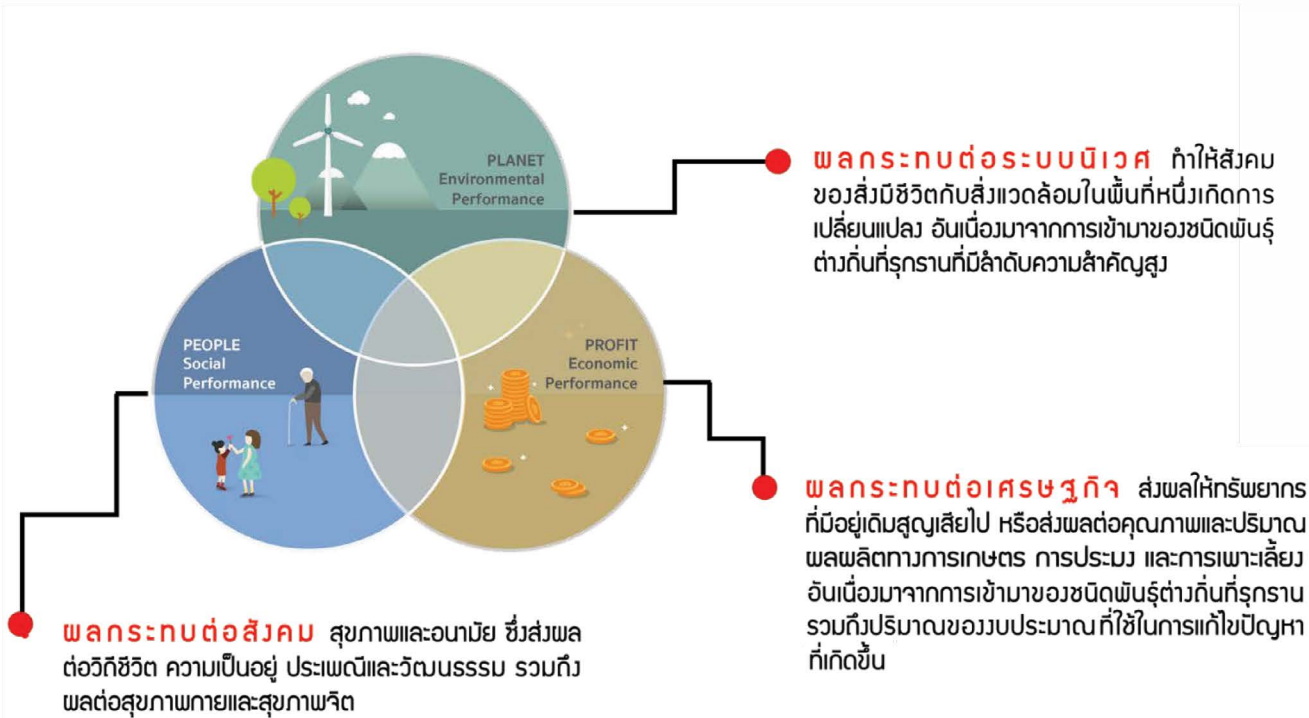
PLANET
Environmental
Performance

PEOPLE
Social
Performance

PROFIT
Economic
Performance

ผลกระทบต่อระบบนิเวศ ทำให้สังคมของสิ่งมีชีวิตกับสิ่งแวดล้อมในพื้นที่หนึ่งเกิดการเปลี่ยนแปลง อันเนื่องมาจากการเข้ามาของชนิดพันธุ์ต่างถิ่นที่รุกรานที่มีลำดับความสำคัญสูง

ผลกระทบต่อเศรษฐกิจ ส่งผลให้ทรัพยากรที่มีอยู่เดิมสูญเสียไป หรือส่งผลต่อคุณภาพและปริมาณผลผลิตทางการเกษตร การประมง และการเพาะเลี้ยง อันเนื่องมาจากการเข้ามาของชนิดพันธุ์ต่างถิ่นที่รุกราน รวมถึงปริมาณของงบประมาณ ที่ใช้ในการแก้ไขปัญหาที่เกิดขึ้น

ผลกระทบต่อสังคม สุขภาพและอนามัย ซึ่งส่งผลต่อวิถีชีวิต ความเป็นอยู่ ประเพณีและวัฒนธรรม รวมถึงผลต่อสุขภาพกายและสุขภาพจิต